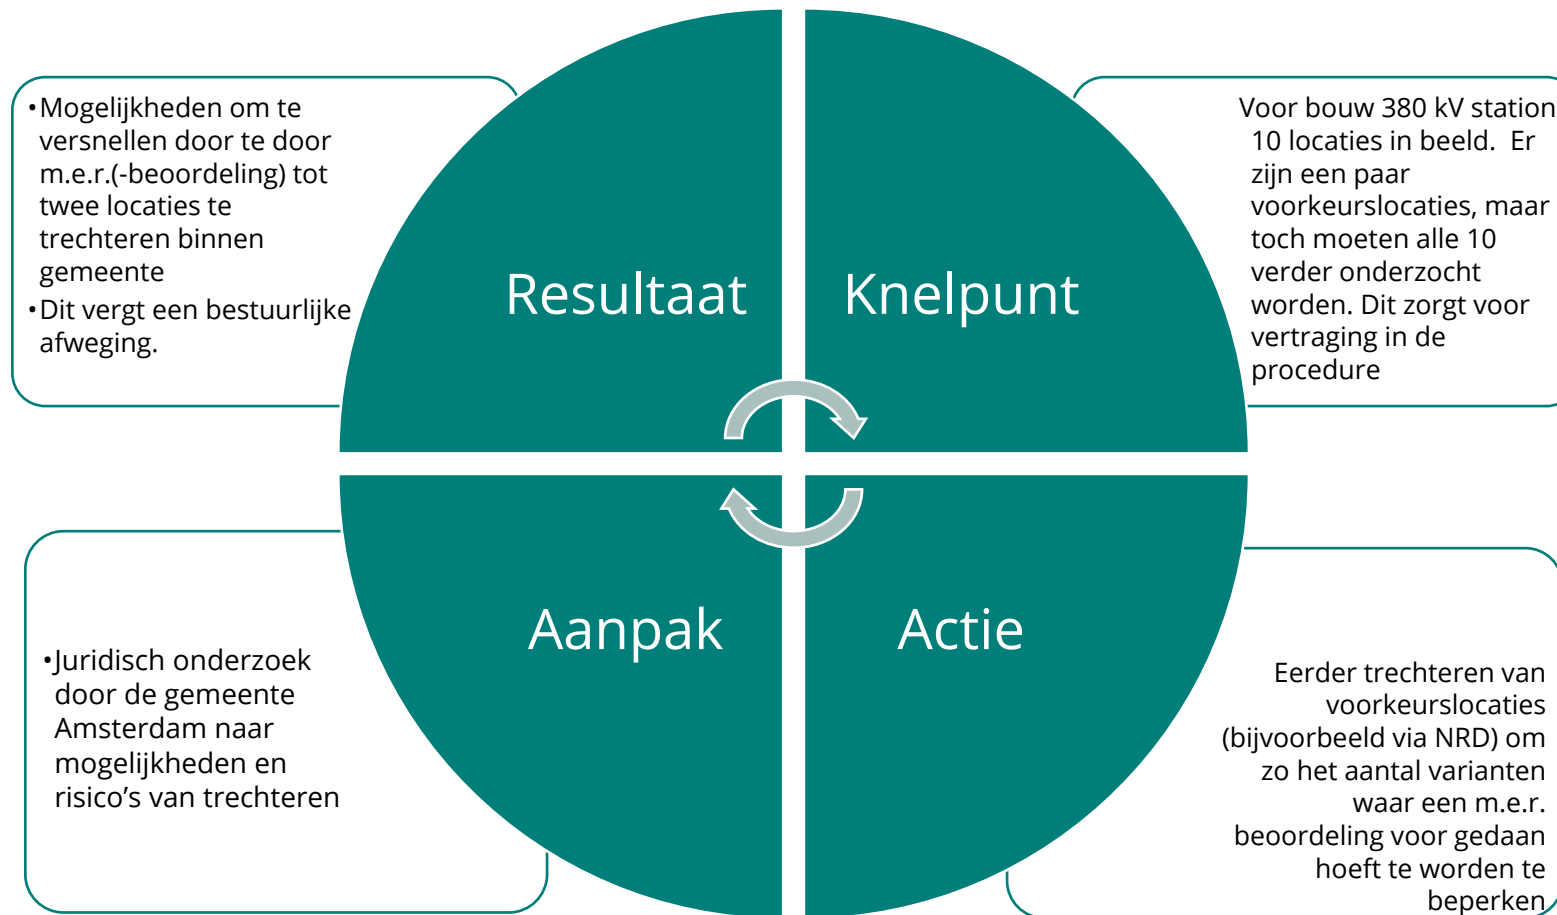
•Mogelijkheden om te versnellen door te door m.e.r.(-beoordeling) tot twee locaties te trechteren binnen gemeente
•Dit vergt een bestuurlijke afweging.

Resultaat

Knelpunt

Voor bouw 380 kV station 10 locaties in beeld. Er zijn een paar voorkeurslocaties, maar toch moeten alle 10 verder onderzocht worden. Dit zorgt voor vertraging in de procedure

Aanpak

Actie

•Juridisch onderzoek door de gemeente Amsterdam naar mogelijkheden en risico's van trechteren

Eerder trechteren van voorkeurslocaties (bijvoorbeeld via NRD) om zo het aantal varianten waar een m.e.r. beoordeling voor gedaan hoeft te worden te beperken